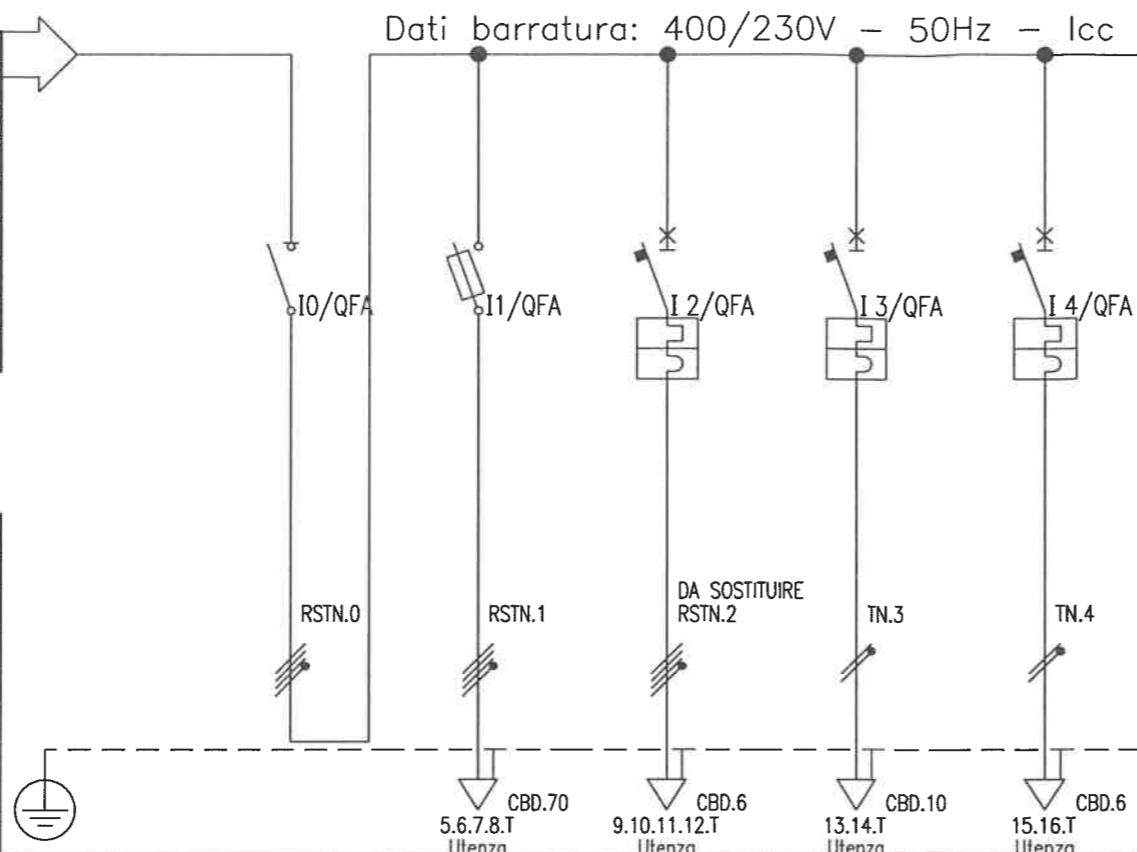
Dati barratura: 400/230V – 50Hz – Icc

I0/QFA

I1/QFA

I 2/QFA

I 3/QFA

I 4/QFA

RSTN.0

RSTN.1

DA SOSTITUIRE
RSTN.2

TN.3

TN.4

CBD.70
5.6.7.8.T
Utenza

CBD.6
9.10.11.12.T
Utenza

CBD.10
13.14.T
Utenza

CBD.6
15.16.T
Utenza